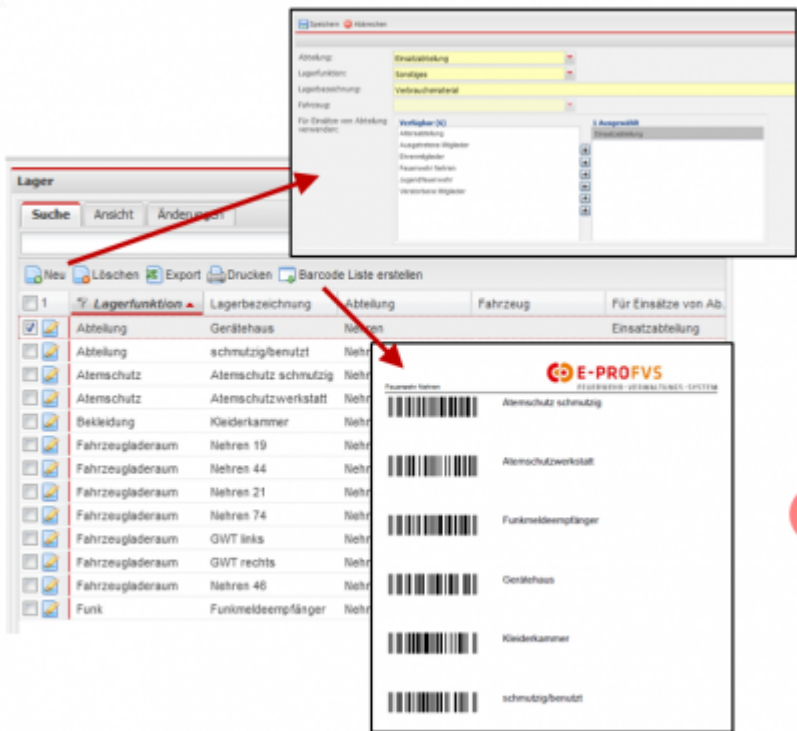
Speichern Abbrechen

Abteilung: Einsatzabteilung
Lagerfunktion: Sonstiges
Lagerbezeichnung: Verbrauchsmaterial
Fahrzeug:
Für Einsätze von Abteilung verwenden:

Verfügbar (6)
Altersabteilung
Ausgetretene Mitglieder
Ehrenmitglieder
Feuerwehr Nehren
Jugendfeuerwehr
Verstorbene Mitglieder

1 Ausgewählt
Einsatzabteilung

Lager

Suche | Ansicht | Änderungen

Neu | Löschen | Export | Drucken | Barcode Liste erstellen

| 1 | Lagerfunktion | Lagerbezeichnung | Abteilung | Fahrzeug | Für Einsätze von Ab. |
|---|---|---|---|---|---|
| | Abteilung | Gerätehaus | Nehren | | Einsatzabteilung |
| | Abteilung | schmutzig/benutzt | Nehr | | |
| | Atemschutz | Atemschutz schmutzig | Nehr | | |
| | Atemschutz | Atemschutzwerkstatt | Nehr | | |
| | Bekleidung | Kleiderkammer | Nehr | | |
| | Fahrzeugladeraum | Nehren 19 | Nehr | | |
| | Fahrzeugladeraum | Nehren 44 | Nehr | | |
| | Fahrzeugladeraum | Nehren 21 | Nehr | | |
| | Fahrzeugladeraum | Nehren 74 | Nehr | | |
| | Fahrzeugladeraum | GWT links | Nehr | | |
| | Fahrzeugladeraum | GWT rechts | Nehr | | |
| | Fahrzeugladeraum | Nehren 46 | Nehr | | |
| | Funk | Funkmeldeempfänger | Nehr | | |

Feuerwehr Nehren
E-PROFVS
FEUERWEHR · VERWALTUNGS · SYSTEM

Atemschutz schmutzig

Atemschutzwerkstatt

Funkmeldeempfänger

Gerätehaus

Kleiderkammer

schmutzig/benutzt